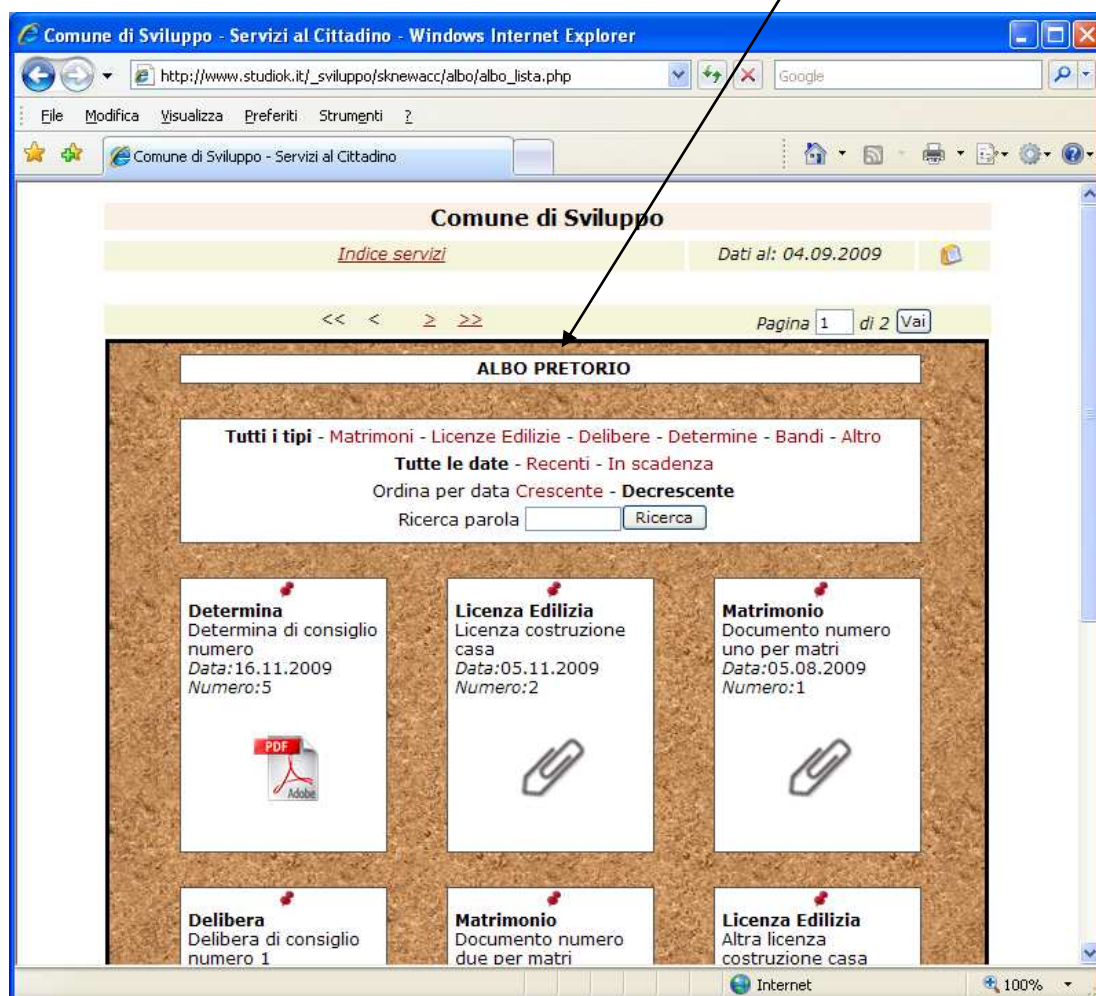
Comune di Sviluppo - Servizi al Cittadino - Windows Internet Explorer

http://www.studiok.it/_sviluppo/sknewacc/albo/albo_lista.php

Google

File Modifica Visualizza Preferiti Strumenti ?

Comune di Sviluppo - Servizi al Cittadino

Comune di Sviluppo

Indice servizi

Dati al: 04.09.2009

<< < > >>

Pagina 1 di 2 Vai

ALBO PRETORIO

Tutti i tipi - Matrimoni - Licenze Edilizie - Delibere - Determine - Bandi - Altro

Tutte le date - Recenti - In scadenza

Ordina per data Crescente - Decrescente

Ricerca parola Ricerca

Determina
Determina di consiglio numero
Data:16.11.2009
Numero:5

PDF
Adobe

Licenza Edilizia
Licenza costruzione casa
Data:05.11.2009
Numero:2

Matrimonio
Documento numero uno per matri
Data:05.08.2009
Numero:1

Delibera
Delibera di consiglio numero 1

Matrimonio
Documento numero due per matri

Licenza Edilizia
Altra licenza costruzione casa

Internet

100%